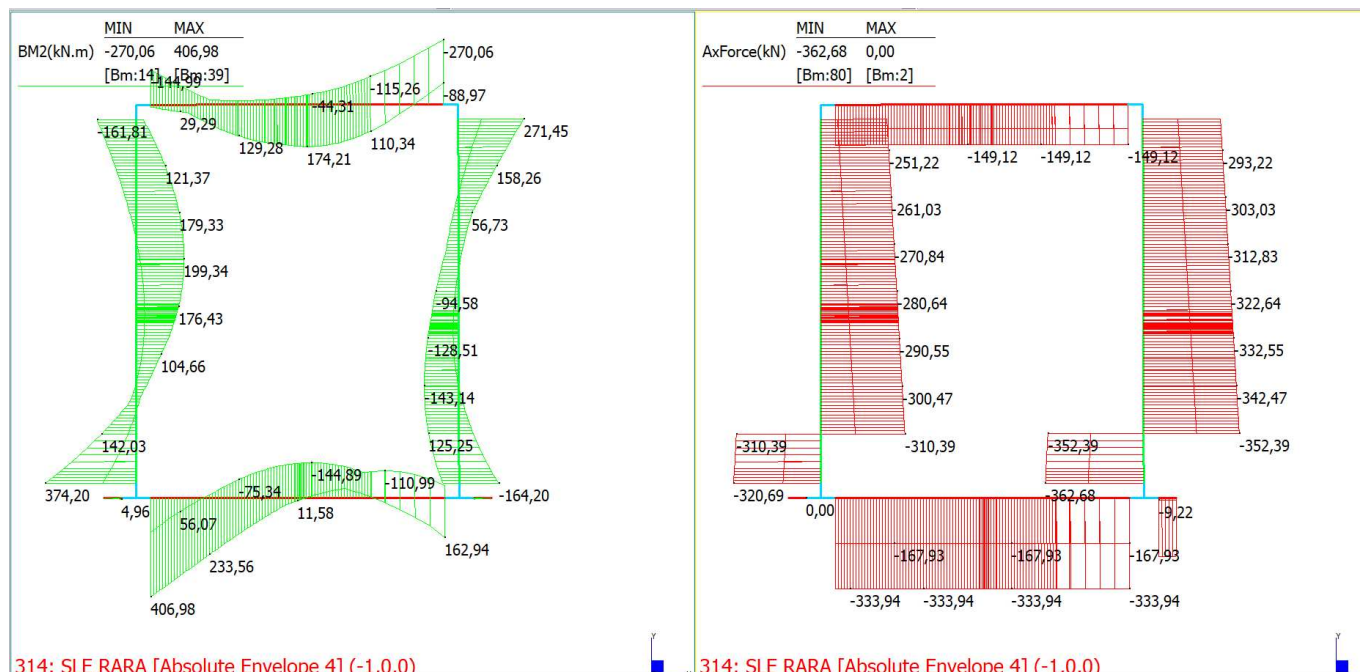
| | MIN | MAX |
|---|---|---|
| BM2(kN.m) | -270,06 | 406,98 |
| | [Bm:14] | [Bm:39] |

-270,06
-144,98
-115,26
-44,31
-88,97
29,29
-161,81
129,28
174,21
110,34
271,45
121,37
158,26
179,33
56,73
199,34
-94,58
176,43
-128,51
104,66
-143,14
142,03
125,25
-144,89
-75,34
-110,99
374,20
-164,20
4,96
11,58
56,07
162,94
233,56
406,98

314: SLE RARA [Absolute Envelope 4] (-1,0,0)

| | MIN | MAX |
|---|---|---|
| AxForce(kN) | -362,68 | 0,00 |
| | [Bm:80] | [Bm:2] |

-251,22
-149,12
-149,12
-149,12
-293,22
-261,03
-303,03
-270,84
-312,83
-280,64
-322,64
-290,55
-332,55
-300,47
-342,47
-310,39
-310,39
-352,39
-352,39
-320,69
-362,68
0,00
-9,22
-167,93
-167,93
-167,93
-333,94
-333,94
-333,94
-333,94

314: SLE RARA [Absolute Envelope 4] (-1,0,0)